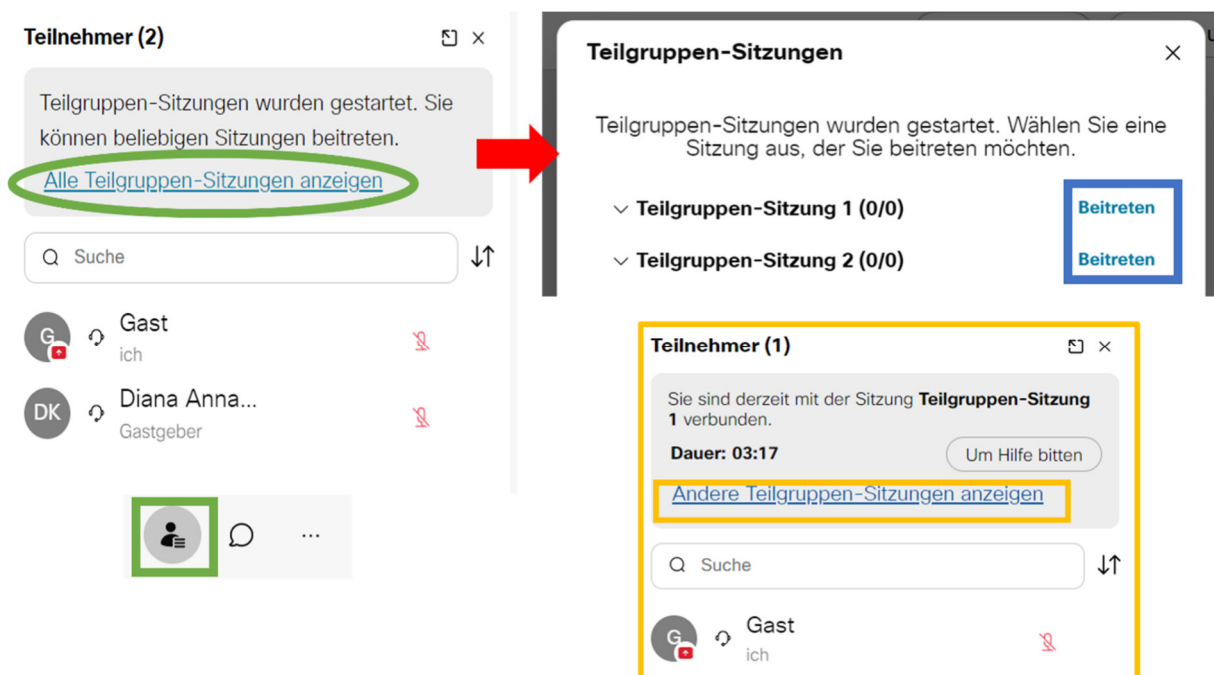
Teilnehmer (2)

Teilgruppen-Sitzungen wurden gestartet. Sie können beliebigen Sitzungen beitreten.

Alle Teilgruppen-Sitzungen anzeigen

Suche

G Gast
ich

DK Diana Anna...
Gastgeber

...

Teilgruppen-Sitzungen

Teilgruppen-Sitzungen wurden gestartet. Wählen Sie eine Sitzung aus, der Sie beitreten möchten.

Teilgruppen-Sitzung 1 (0/0) Beitreten

Teilgruppen-Sitzung 2 (0/0) Beitreten

Teilnehmer (1)

Sie sind derzeit mit der Sitzung **Teilgruppen-Sitzung 1** verbunden.

Dauer: 03:17

Um Hilfe bitten

Andere Teilgruppen-Sitzungen anzeigen

Suche

G Gast
ich